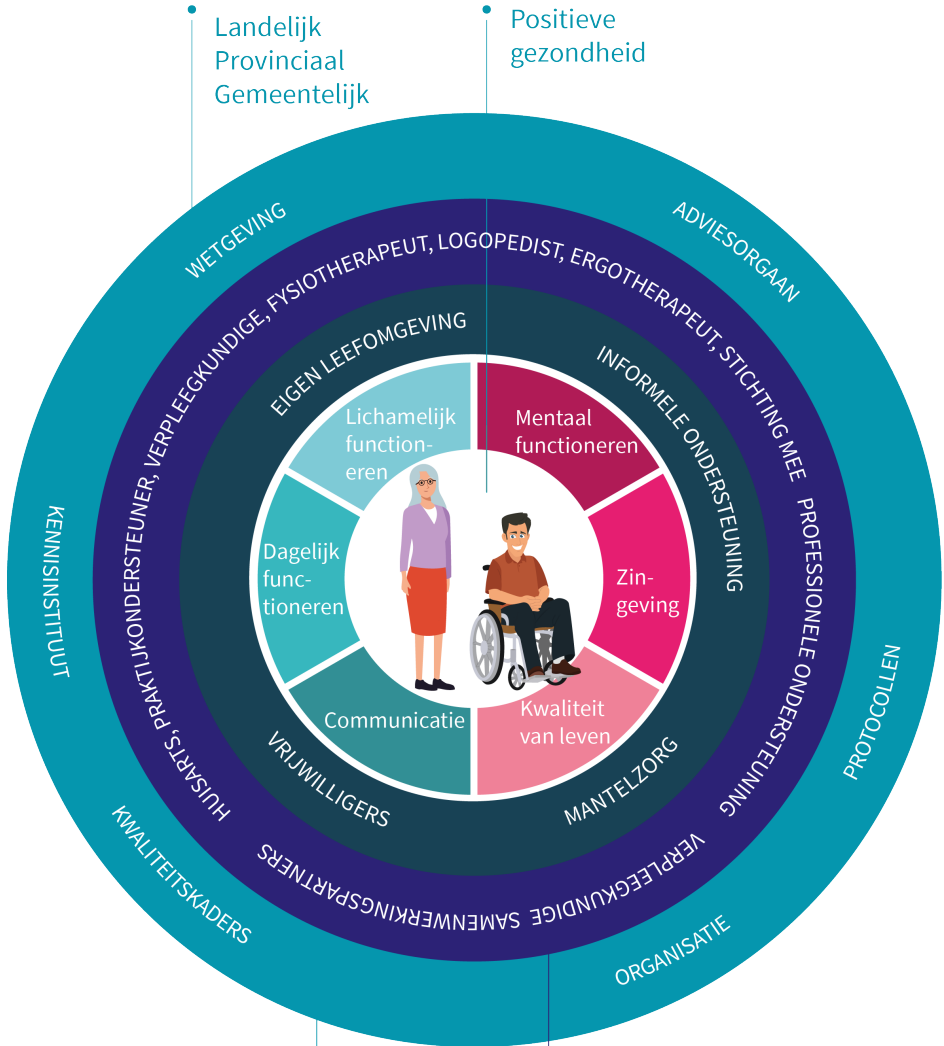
Landelijk
Provinciaal
Gemeentelijk

Positieve
gezondheid

WETGEVING

ADVIESORGAAN

HUISARTS, PRAKTIJKONDERSTEUNER, VERPLEEGKUNDIGE, FYSIOTHERAPEUT, LOGOPEDIST, ERGOTHERAPEUT, STICHTING MEE

EIGEN LEEFOMGEVING

INFORMELE ONDERSTEUNING

Lichamelijk functioneren

Mentaal functioneren

Dagelijk functioneren

Zingeving

Communicatie

Kwaliteit van leven

VRIJWILLIGERS

MANTELZORG

KENNISINSTITUUT

PROFESSIONELE ONDERSTEUNING

PROTOCOLLEN

KWALITEITSKADERS

VERPLEEGKUNDIGE SAMENWERKINGSPARTNERS

ORGANISATIE